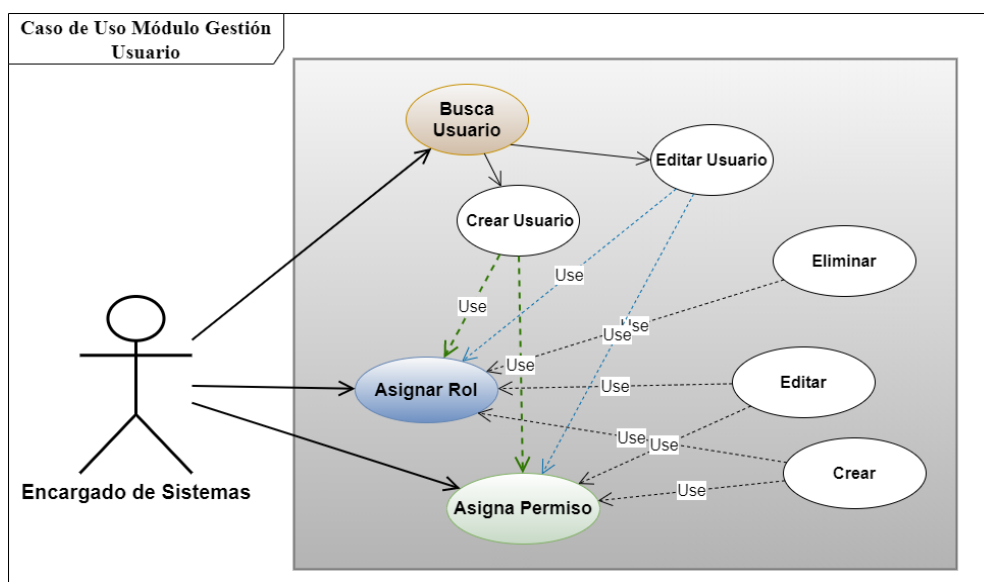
Caso de Uso Módulo Gestión Usuario

Busca Usuario

Editar Usuario

Crear Usuario

Eliminar

Use

Use

Use

Use

Use

Asignar Rol

Use

Editar

Use

Use

Use

Crear

Use

Asigna Permiso

Encargado de Sistemas